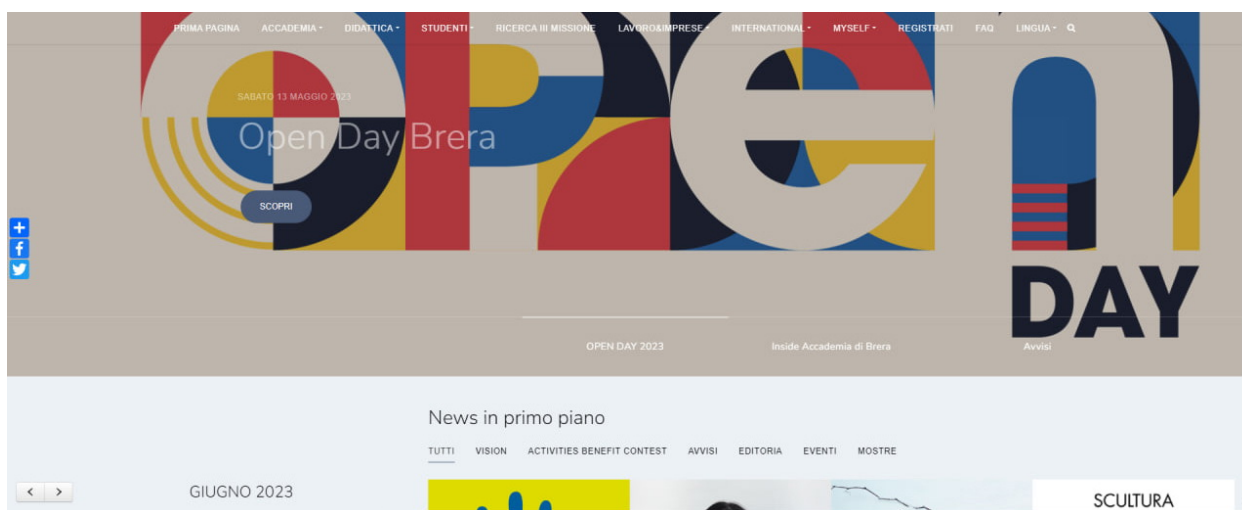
PRIMA PAGINA ACCADEMIA DIDATTICA STUDENTI RICERCA III MISSIONE LAVORO&IMPRESE INTERNATIONAL MYSELF REGISTRATI FAQ LINGUA

SABATO 13 MAGGIO 2023

Open Day Brera

SCOPRI

DAY

OPEN DAY 2023 Inside Accademia di Brera Avvisi

News in primo piano

TUTTI VISION ACTIVITIES BENEFIT CONTEST AVVISI EDITORIA EVENTI MOSTRE

< >

GIUGNO 2023

SCULTURA